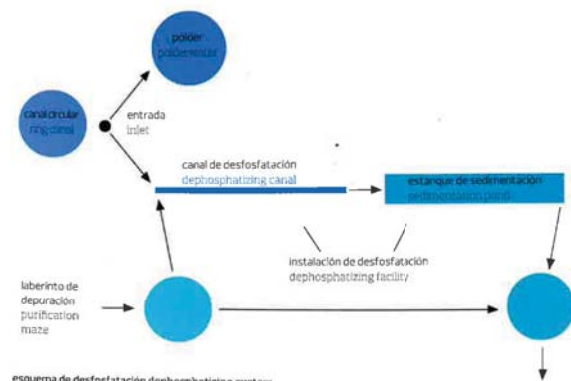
pólder
poldervenster

canal circular
ring canal

entrada
inlet

canal de desfosfatación
dephosphatizing canal

estanque de sedimentación
sedimentation pond

instalación de desfosfatación
dephosphatizing facility

laberinto de depuración
purification maze

esquema de desfosfatación dephosphatizing system